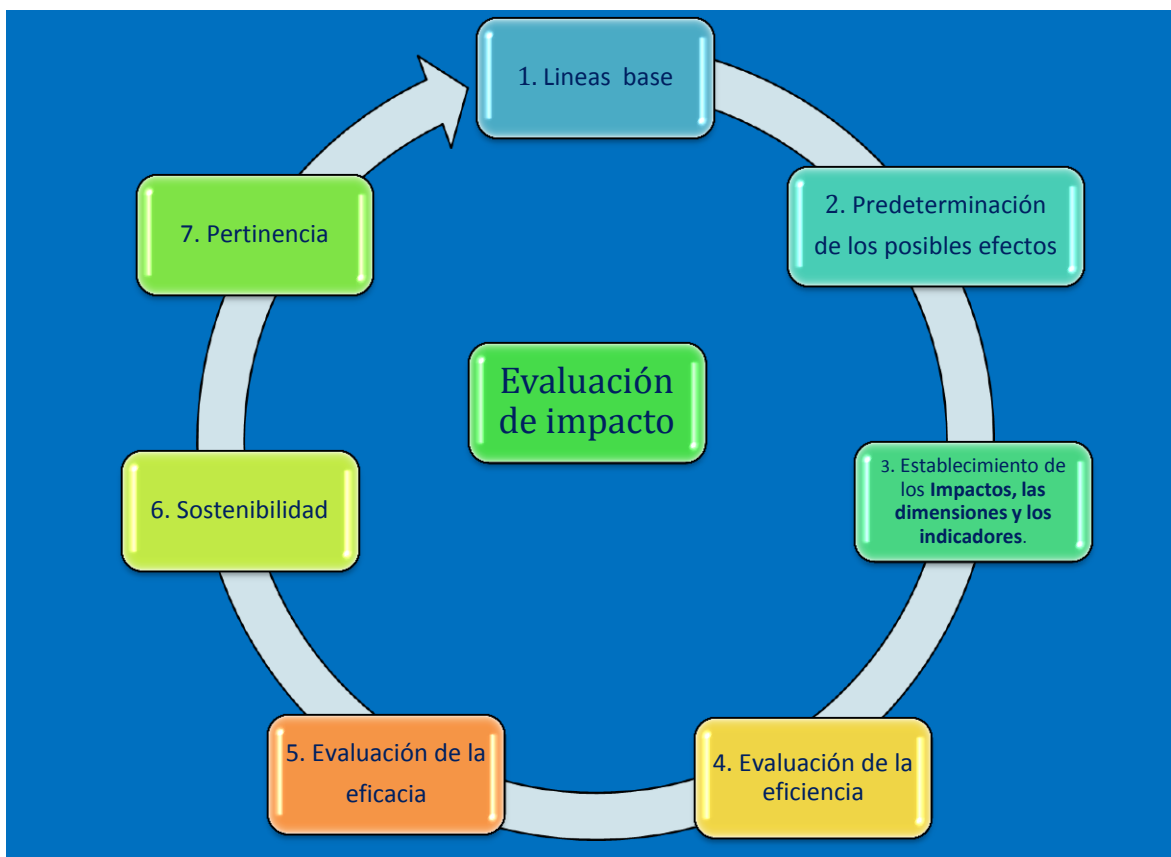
Evaluación de impacto

1. Lineas base

2. Predeterminación de los posibles efectos

3. Establecimiento de los **Impactos, las dimensiones y los indicadores**.

4. Evaluación de la eficiencia

5. Evaluación de la eficacia

6. Sostenibilidad

7. Pertinencia